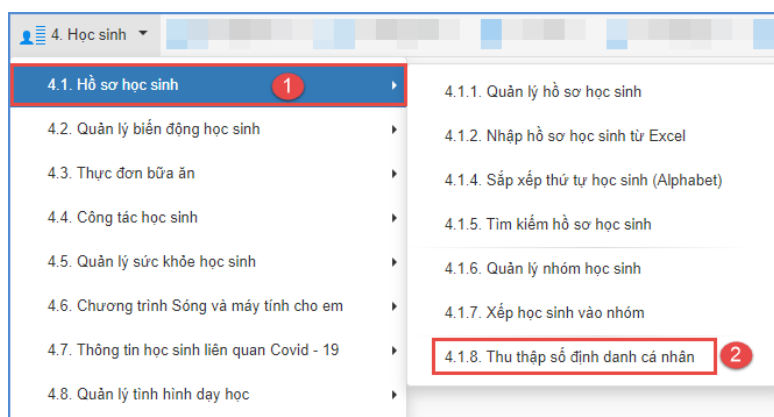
4. Học sinh

4.1. Hồ sơ học sinh
1
4.2. Quản lý biến động học sinh
4.3. Thực đơn bữa ăn
4.4. Công tác học sinh
4.5. Quản lý sức khỏe học sinh
4.6. Chương trình Sóng và máy tính cho em
4.7. Thông tin học sinh liên quan Covid - 19
4.8. Quản lý tình hình dạy học

4.1.1. Quản lý hồ sơ học sinh
4.1.2. Nhập hồ sơ học sinh từ Excel
4.1.4. Sắp xếp thứ tự học sinh (Alphabet)
4.1.5. Tìm kiếm hồ sơ học sinh
4.1.6. Quản lý nhóm học sinh
4.1.7. Xếp học sinh vào nhóm
4.1.8. Thu thập số định danh cá nhân
2